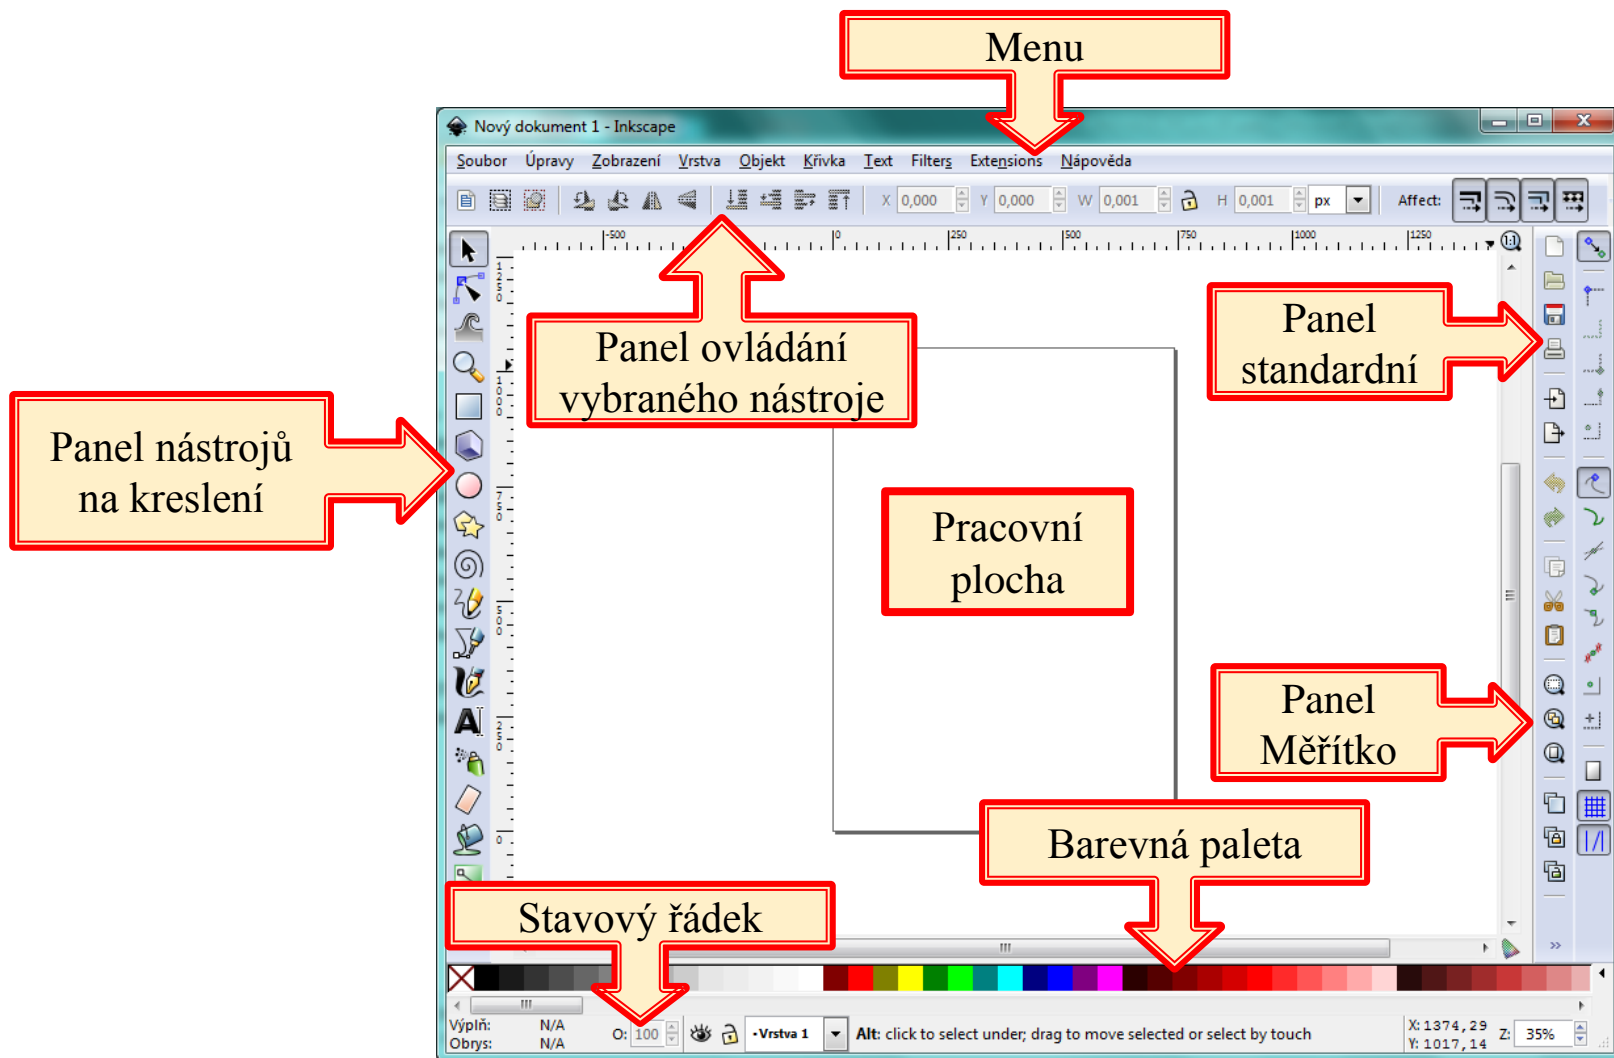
Menu

Nový dokument 1 - Inkscape

Soubor Úpravy Zobrazení Vrstva Objekt Křivka Text Filters Extensions Nápověda

X 0,000 Y 0,000 W 0,001 H 0,001 px Affect:

-500 0 250 500 750 1000 1250

Panel ovládání vybraného nástroje

Panel standardní

Panel nástrojů na kreslení

Pracovní plocha

Panel Měřítko

Barevná paleta

Stavový řádek

Výplň: N/A
Obrys: N/A

O: 100

•Vrstva 1

Alt: click to select under; drag to move selected or select by touch

X: 1374,29
Y: 1017,14

Z: 35%